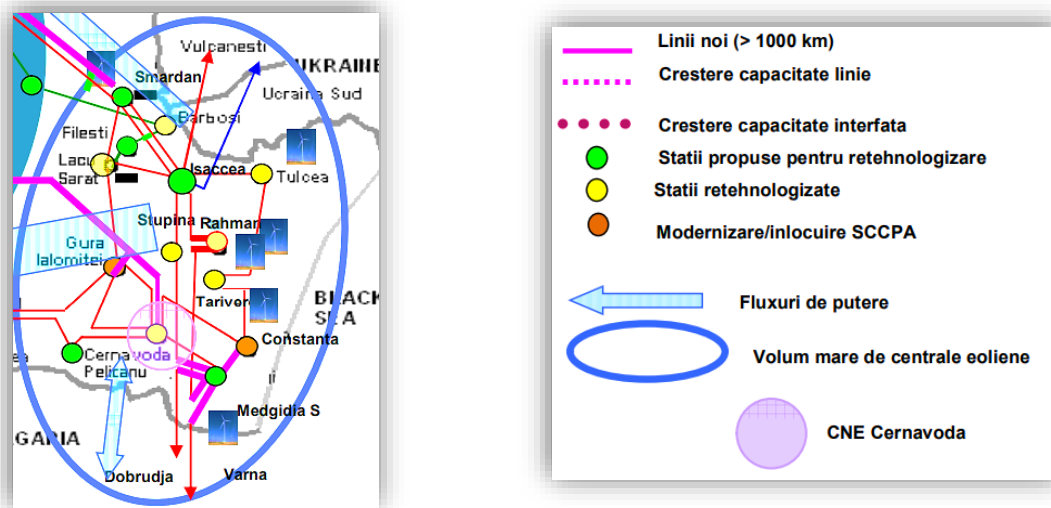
Vulcanesti
UKRAINE
Smardan
Ucraina Sud
Barbosi
Filesti
Lacu Sarat
Isaccea
Tulcea
Stupina
Rahman
Gura Ialomitei
Tarivor
BLACK SEA
Cernavoda
Pelicanu
Constanta
Medgidia S
GARIA
Dobrudja
Varna

Linii noi (> 1000 km)
Crestere capacitate linie
Crestere capacitate interfata
Statii propuse pentru retehnologizare
Statii retehnologizate
Modernizare/inlocuire SCCPA
Fluxuri de putere
Volum mare de centrale eoliene
CNE Cernavoda